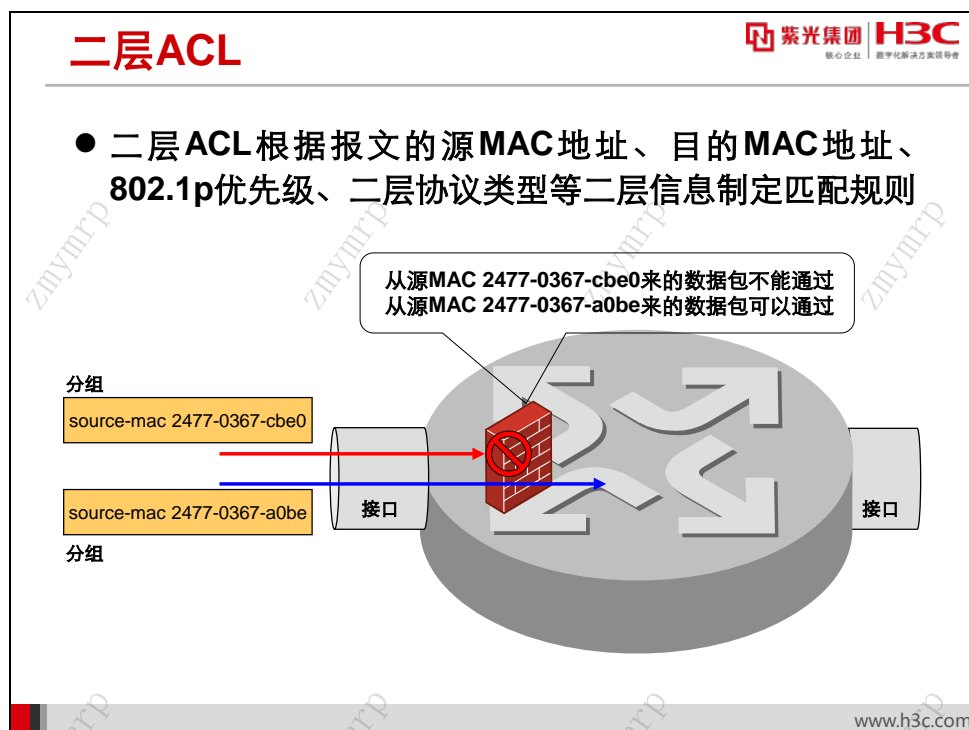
二层ACL

紫光集团 核心企业 | H3C 数字化解决方案领导者

● 二层ACL根据报文的源MAC地址、目的MAC地址、802.1p优先级、二层协议类型等二层信息制定匹配规则

从源MAC 2477-0367-cbe0来的数据包不能通过
从源MAC 2477-0367-a0be来的数据包可以通过

分组
source-mac 2477-0367-cbe0
source-mac 2477-0367-a0be
分组

接口
接口

zmymrp zmymrp zmymrp zmymrp

www.h3c.com